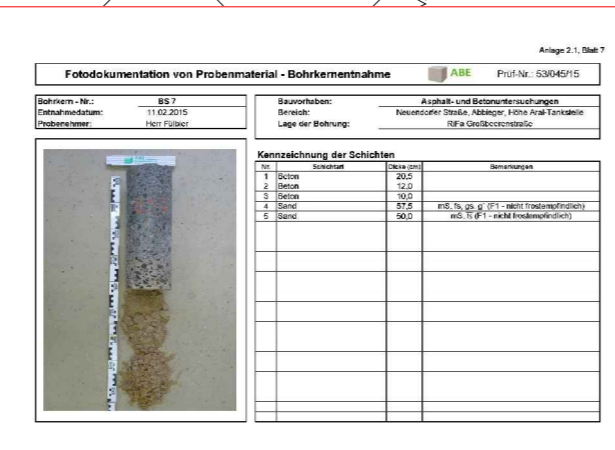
Anlage 2.1, Blatt 7

Fotodokumentation von Probenmaterial - Bohrkernentnahme ABE Prüf-Nr.: 53/045/15

Bohrkern - Nr.: BS 7
Entnahmedatum: 11.02.2015
Probenehmer: Herr Fülbier

Bauvorhaben: Asphalt- und Betonuntersuchungen
Bereich: Neuendorfer Straße, Abbieger, Höhe Aral-Tankstelle
Lage der Bohrung: RiFa Großbeerenstraße

Kennzeichnung der Schichten

| Nr. | Schichtart | Dicke [cm] | Bemerkungen |
|---|---|---|---|
| 1 | Beton | 20,5 | |
| 2 | Beton | 12,0 | |
| 3 | Beton | 10,0 | |
| 4 | Sand | 57,5 | mS, fs, gs, g' (F1 - nicht frostempfindlich) |
| 5 | Sand | 50,0 | mS, fs (F1 - nicht frostempfindlich) |